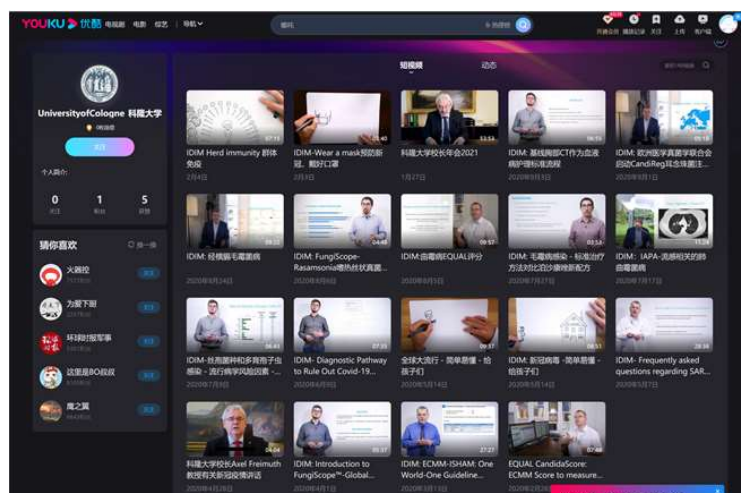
YOUKU 优酷 电视剧 电影 综艺 导航

会员 播放记录 关注 上传 客户端

UniversityofCologne 科隆大学

关注

个人简介:

0 关注
1 粉丝
5 获赞

猜你喜欢

换一换

火箭控

为爱下厨

环球时报军事

这里是8O叔叔

魔之翼

短视频 动态

IDIM Herd immunity 群体免疫
2月4日

IDIM-Wear a mask预防新冠，戴好口罩
2月3日

科隆大学校长年会2021
1月27日

IDIM: 基线胸部CT作为血液病护理标准流程
2020年9月3日

IDIM: 欧洲医学真菌学联合会启动CandiReg耳念珠菌注...
2020年9月1日

IDIM: 侵袭性毛霉菌病
2020年8月24日

IDIM: FungiScope-Rasamsonia嗜热丝状真菌...
2020年8月6日

IDIM:曲霉病EQUAL评分
2020年8月3日

IDIM: 毛霉病感染 - 标准治疗方法对比启动康维新配方
2020年7月27日

IDIM: IAPA-流感相关的肺曲霉菌病
2020年7月17日

IDIM-抗病菌种和多育孢子虫感染 - 流行病学风险因素 -...
2020年7月9日

IDIM- Diagnostic Pathway to Rule Out Covid-19...
2020年6月9日

全球大流行 - 简单易懂 - 给孩子们
2020年5月14日

IDIM: 新冠病毒 -简单易懂 - 给孩子们
2020年5月14日

IDIM- Frequently asked questions regarding SAR...
2020年5月7日

科隆大学校长Axel Freimuth教授有关新冠疫情讲话
2020年4月28日

IDIM: Introduction to FungiScope™-Global...
2020年4月17日

IDIM: ECMM-ISHAM: One World-One Guideline...
2020年3月13日

EQUAL CandidaScore: ECMM Score to measure...
2020年2月26日